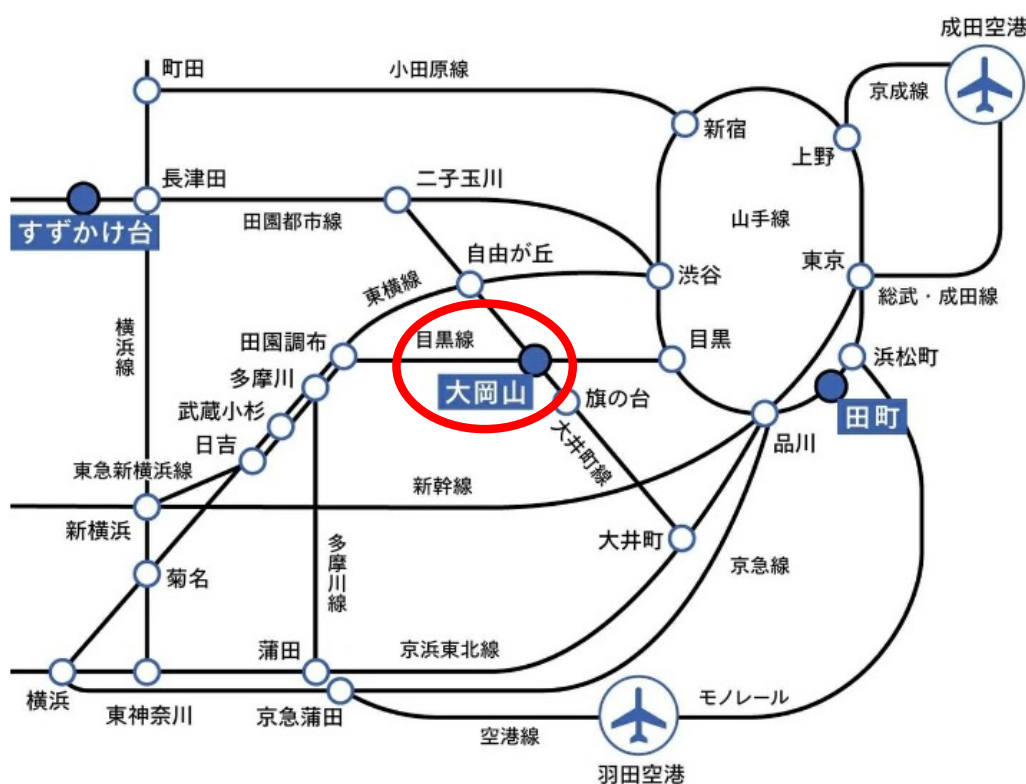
成田空港
町田
小田原線
京成線
新宿
上野
長津田
二子玉川
すずかけ台
田園都市線
山手線
自由が丘
渋谷
東京
東横線
総武・成田線
田園調布
目黒線
目黒
浜松町
多摩川
大岡山
旗の台
田町
武蔵小杉
大井町線
品川
日吉
東急新横浜線
横浜線
新幹線
新横浜
大井町
多摩川線
京急線
菊名
蒲田
京浜東北線
モノレール
横浜
東神奈川
京急蒲田
空港線
羽田空港